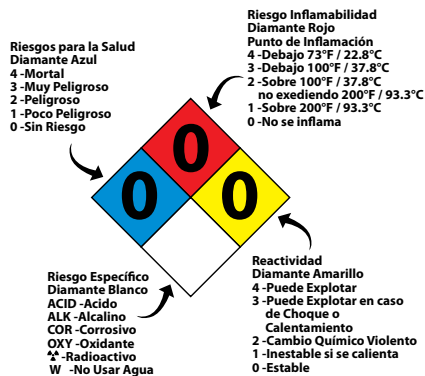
Riesgo Inflamabilidad
Diamante Rojo
Punto de Inflamación
4 -Debajo 73°F / 22.8°C
3 -Debajo 100°F / 37.8°C
2 -Sobre 100°F / 37.8°C no exediendo 200°F / 93.3°C
1 -Sobre 200°F / 93.3°C
0 -No se inflama

Riesgos para la Salud
Diamante Azul
4 -Mortal
3 -Muy Peligroso
2 -Peligroso
1 -Poco Peligroso
0 -Sin Riesgo

0

0

0

Reactividad
Diamante Amarillo
4 -Puede Explotar
3 -Puede Explotar en caso de Choque o Calentamiento
2 -Cambio Químico Violento
1 -Inestable si se calienta
0 -Estable

Riesgo Específico
Diamante Blanco
ACID -Acido
ALK -Alcalino
COR -Corrosivo
OXY -Oxidante
☢ -Radioactivo
W -No Usar Agua